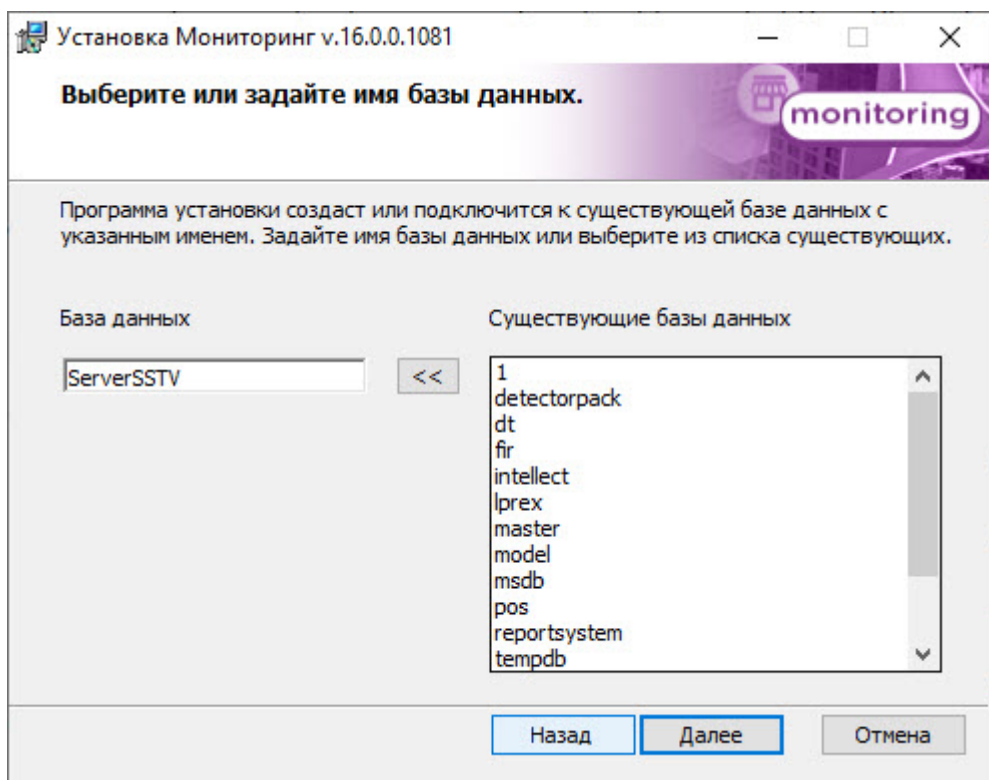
Установка Мониторинг v.16.0.0.1081

Выберите или задайте имя базы данных.

monitoring

Программа установки создаст или подключится к существующей базе данных с указанным именем. Задайте имя базы данных или выберите из списка существующих.

База данных

ServerSSTV

<<

Существующие базы данных

1
detectorpack
dt
fir
intellect
lprex
master
model
msdb
pos
reportsystem
tempdb

Назад
Далее
Отмена